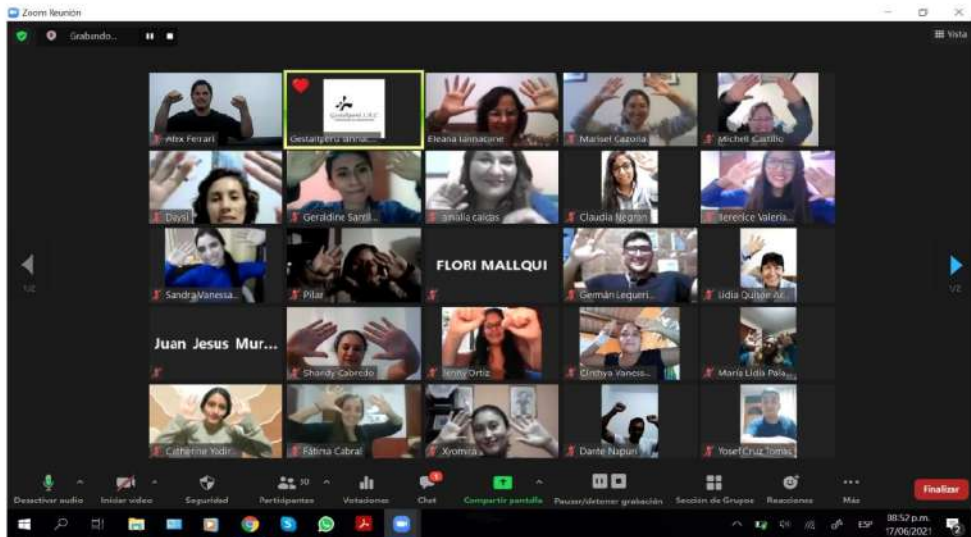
Zoom Reunión

Grabando...

Vista

Alex Ferrari
Gestaltperu annia...
Eleana Iannacone
Marisel Cazorla
Michell Castillo
Daysi
Geraldine Sarri...
amalia caicas
Claudia Negron
Berenice Valeria...
Sandra Vanessa...
Pilar
FLORI MALLQUI
Germán Lequeri...
Lidia Quispe Ac...
Juan Jesus Mur...
Shandy Cabredo
Jenny Ortiz
Cinthya Vanesa...
María Lidia Pala...
Catherine Yadir...
Fátima Cabral
Xyomira
Dante Napuri
Yosef Cruz Tomás

1/2
2/2

Desactivar audio
Iniciar vídeo
Seguridad
Participantes 30
Votaciones
Chat
Compartir pantalla
Pausar/detener grabación
Sección de Grupos
Reacciones
Más
Finalizar

ESP
08:52 p.m.
17/06/2021